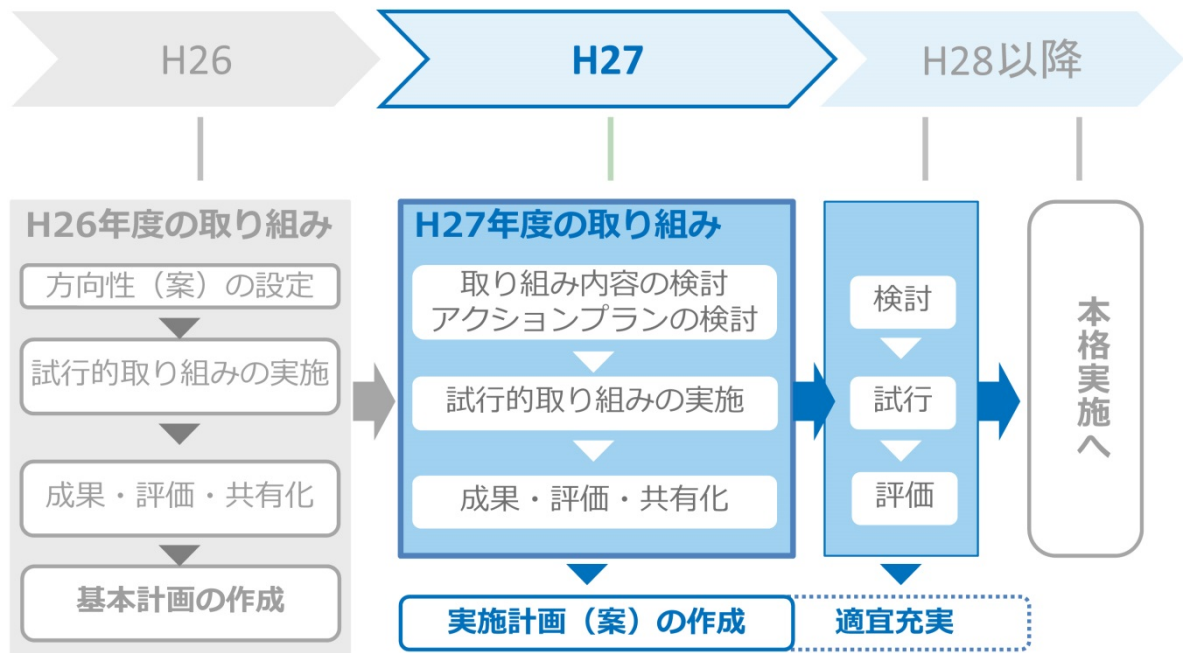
H26

H27

H28以降

H26年度の取り組み

方向性（案）の設定

試行的取り組みの実施

成果・評価・共有化

基本計画の作成

H27年度の取り組み

取り組み内容の検討
アクションプランの検討

試行的取り組みの実施

成果・評価・共有化

検討

試行

評価

本格実施へ

実施計画（案）の作成

適宜充実